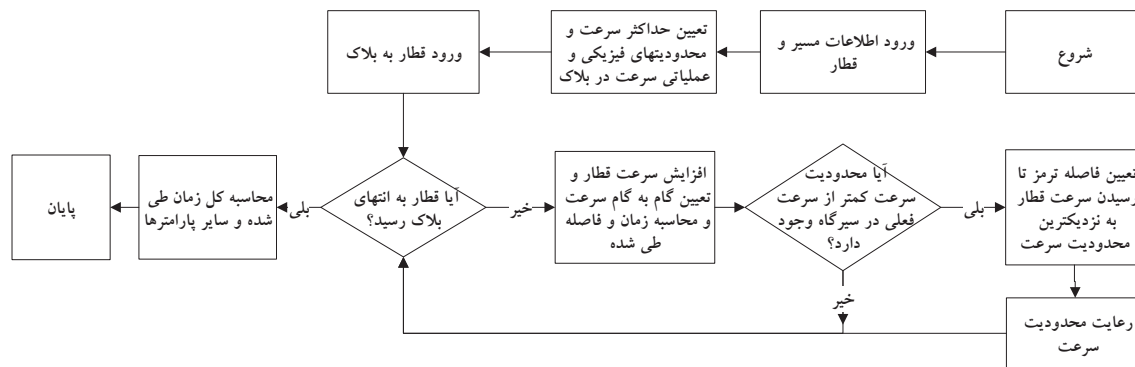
شروع

ورود اطلاعات مسیر و قطار

تعیین حداکثر سرعت و محدودیتهای فیزیکی و عملیاتی سرعت در بلاک

ورود قطار به بلاک

آیا قطار به انتهای بلاک رسید؟

بلی

محاسبه کل زمان طی شده و سایر پارامترها

پایان

خیر

افزایش سرعت قطار و تعیین گام به گام سرعت و محاسبه زمان و فاصله طی شده

آیا محدودیت سرعت کمتر از سرعت فعلی در سیرگاه وجود دارد؟

بلی

تعیین فاصله ترمز تا رسیدن سرعت قطار به نزدیکترین محدودیت سرعت

خیر

رعایت محدودیت سرعت